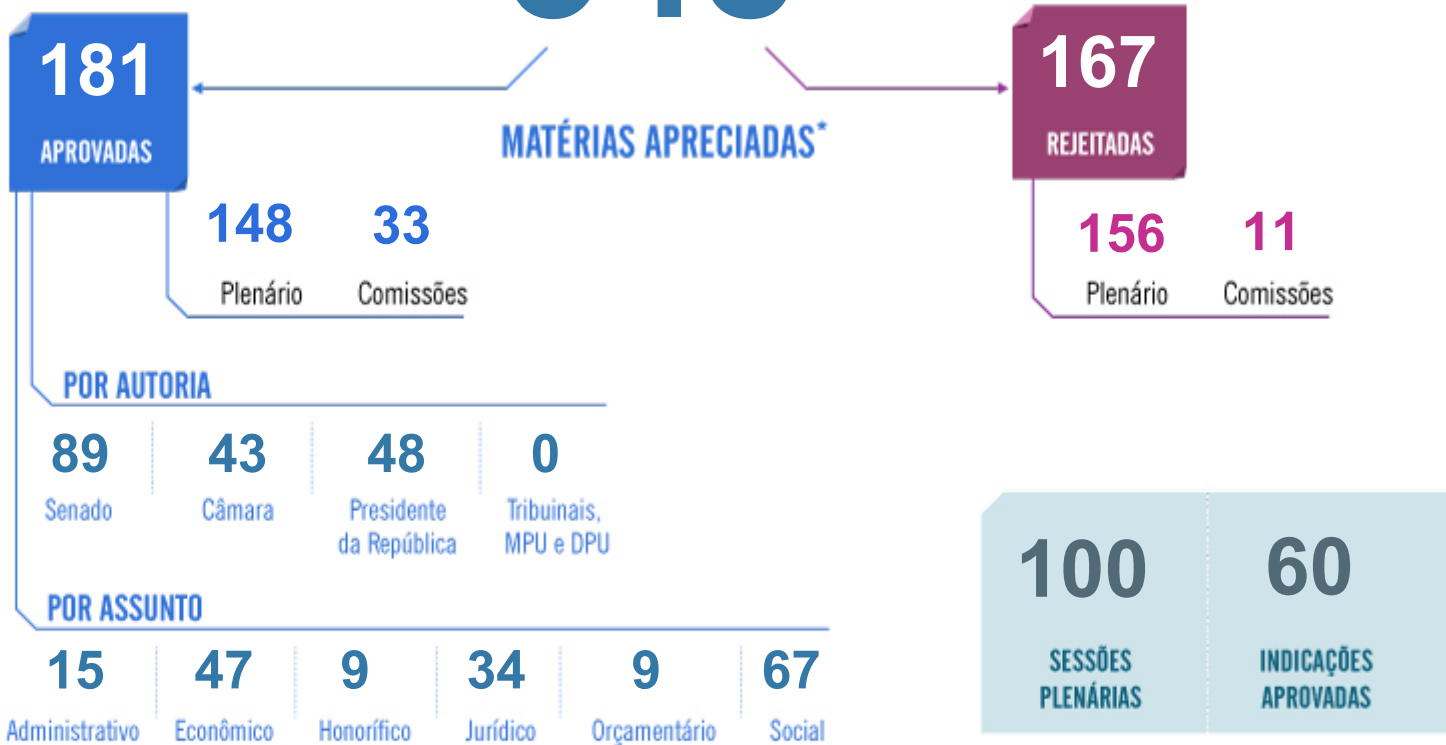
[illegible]

181
APROVADAS

MATÉRIAS APRECIADAS*

167
REJEITADAS

148 Plenário
33 Comissões

156 Plenário
11 Comissões

POR AUTORIA

89 Senado
43 Câmara
48 Presidente da República
0 Tribuinais, MPU e DPU

POR ASSUNTO

15 Administrativo
47 Econômico
9 Honorífico
34 Jurídico
9 Orçamentário
67 Social

100 SESSÕES PLENÁRIAS
60 INDICAÇÕES APROVADAS